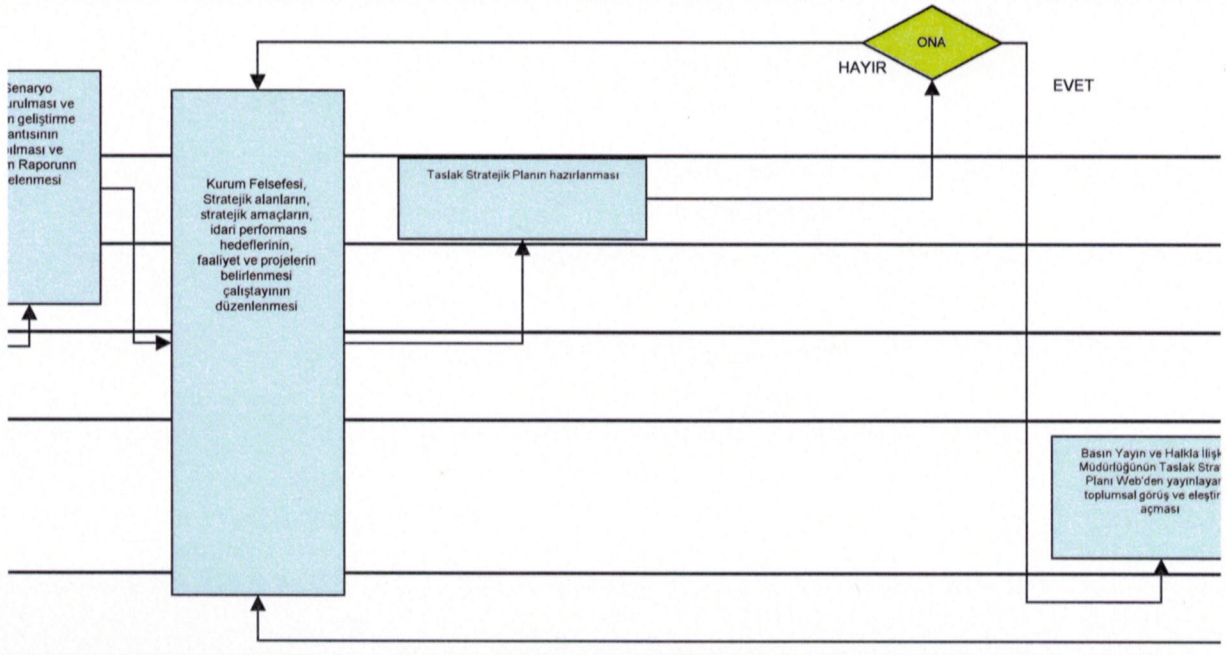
ONA

HAYIR

EVET

Senaryo urulması ve n geliştirme antısının pılması ve n Raporunn elenmesi

Kurum Felsefesi, Stratejik alanların, stratejik amaçların, idari performans hedeflerinin, faaliyet ve projelerin belirlenmesi çalıştayının düzenlenmesi

Taslak Stratejik Planın hazırlanması

Basın Yayın ve Halkla İlişk Müdürlüğünün Taslak Strat Planı Web'den yayınlayar toplumsal görüş ve eleştir açması